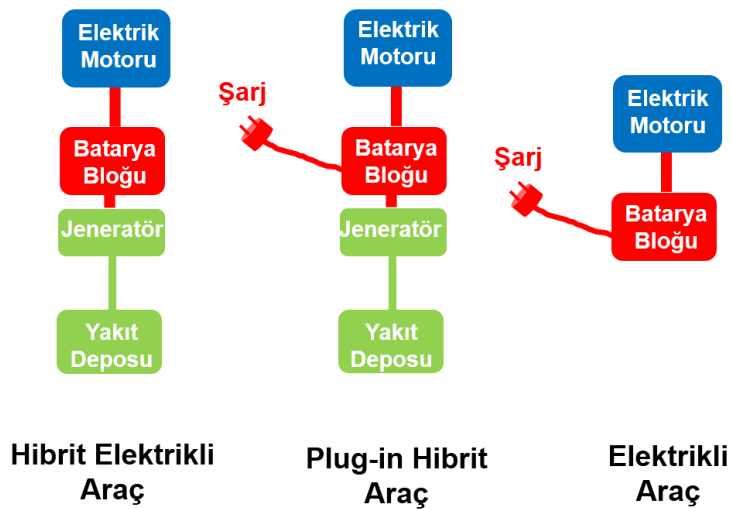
Elektrik Motoru

Batarya Bloğu

Jeneratör

Yakıt Deposu

Hibrit Elektrikli Araç

Şarj

Elektrik Motoru

Batarya Bloğu

Jeneratör

Yakıt Deposu

Plug-in Hibrit Araç

Şarj

Elektrik Motoru

Batarya Bloğu

Elektrikli Araç